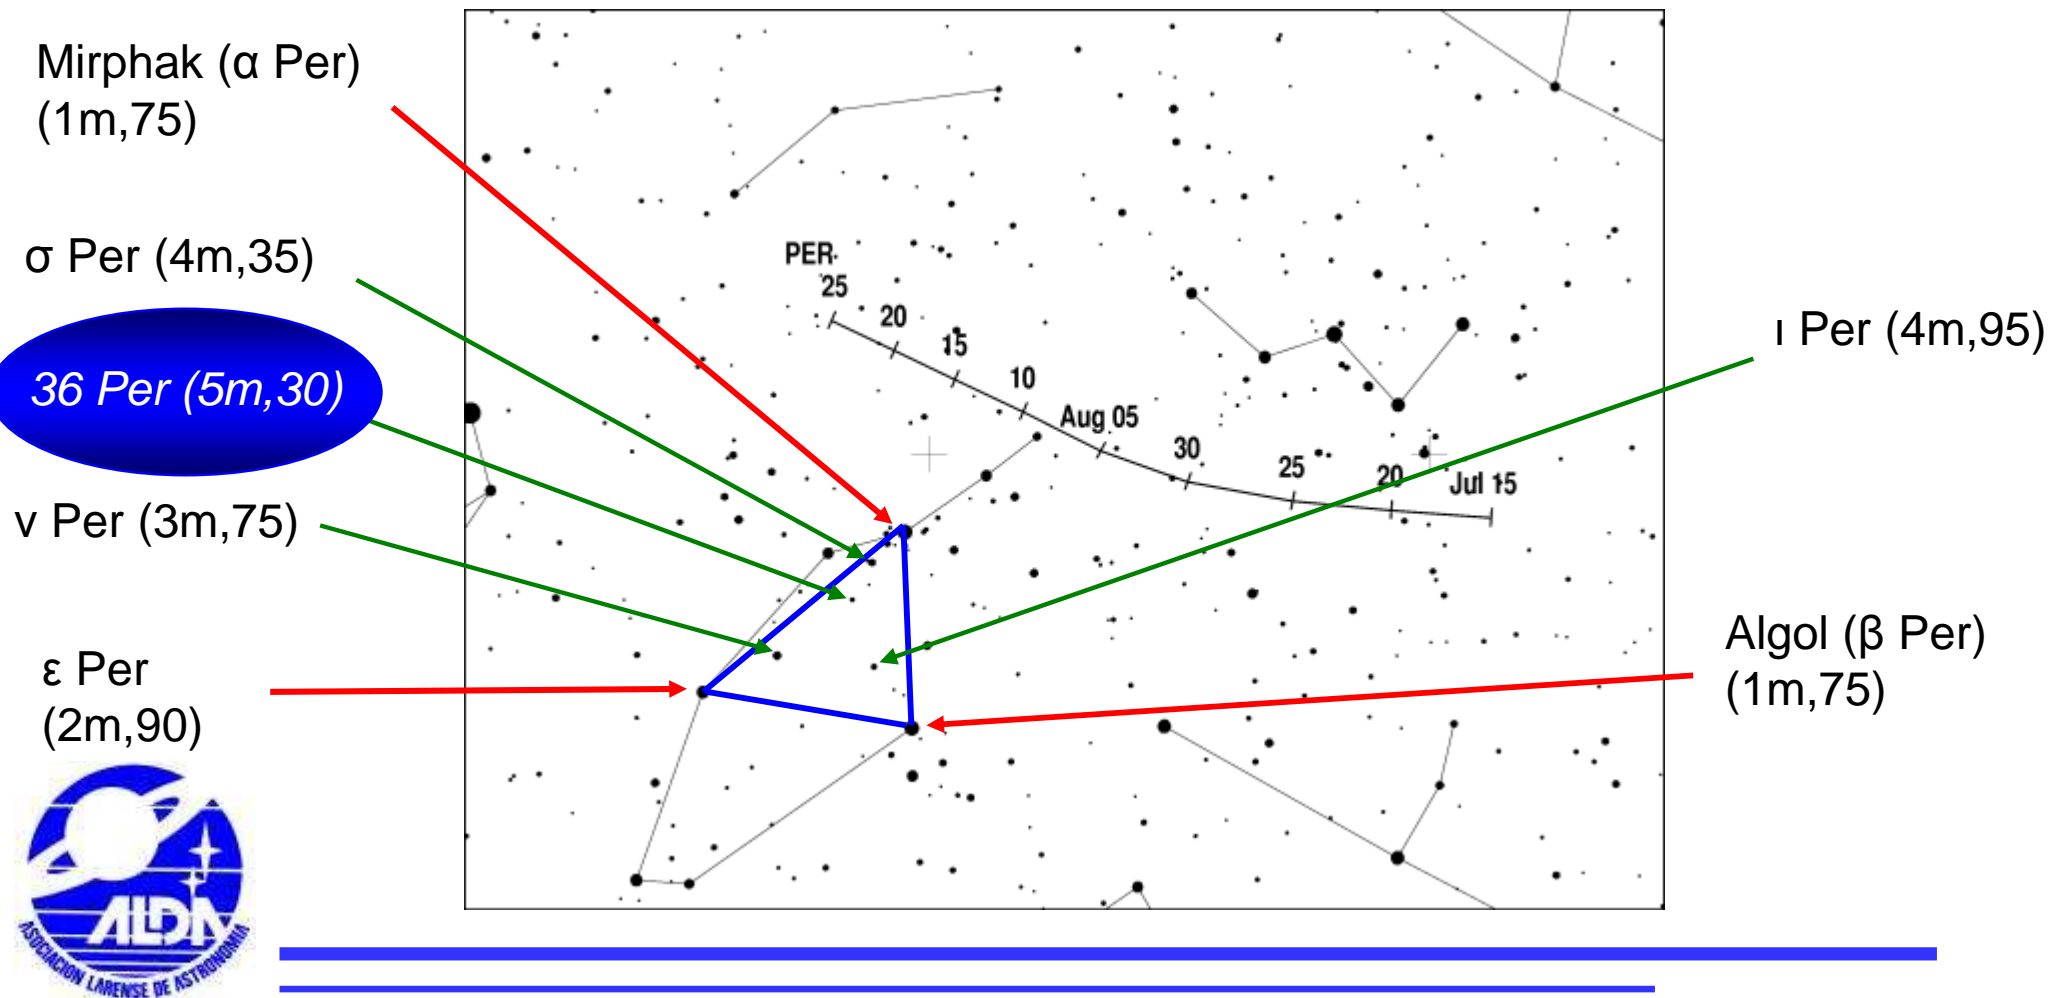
Mirphak (α Per)
(1m,75)

σ Per (4m,35)

36 Per (5m,30)

ν Per (3m,75)

ε Per
(2m,90)

PER
25
20
15
10
Aug 05
30
25
20
Jul 15

ι Per (4m,95)

Algol (β Per)
(1m,75)

ALDA
ASOCIACION LARENSE DE ASTRONOMIA